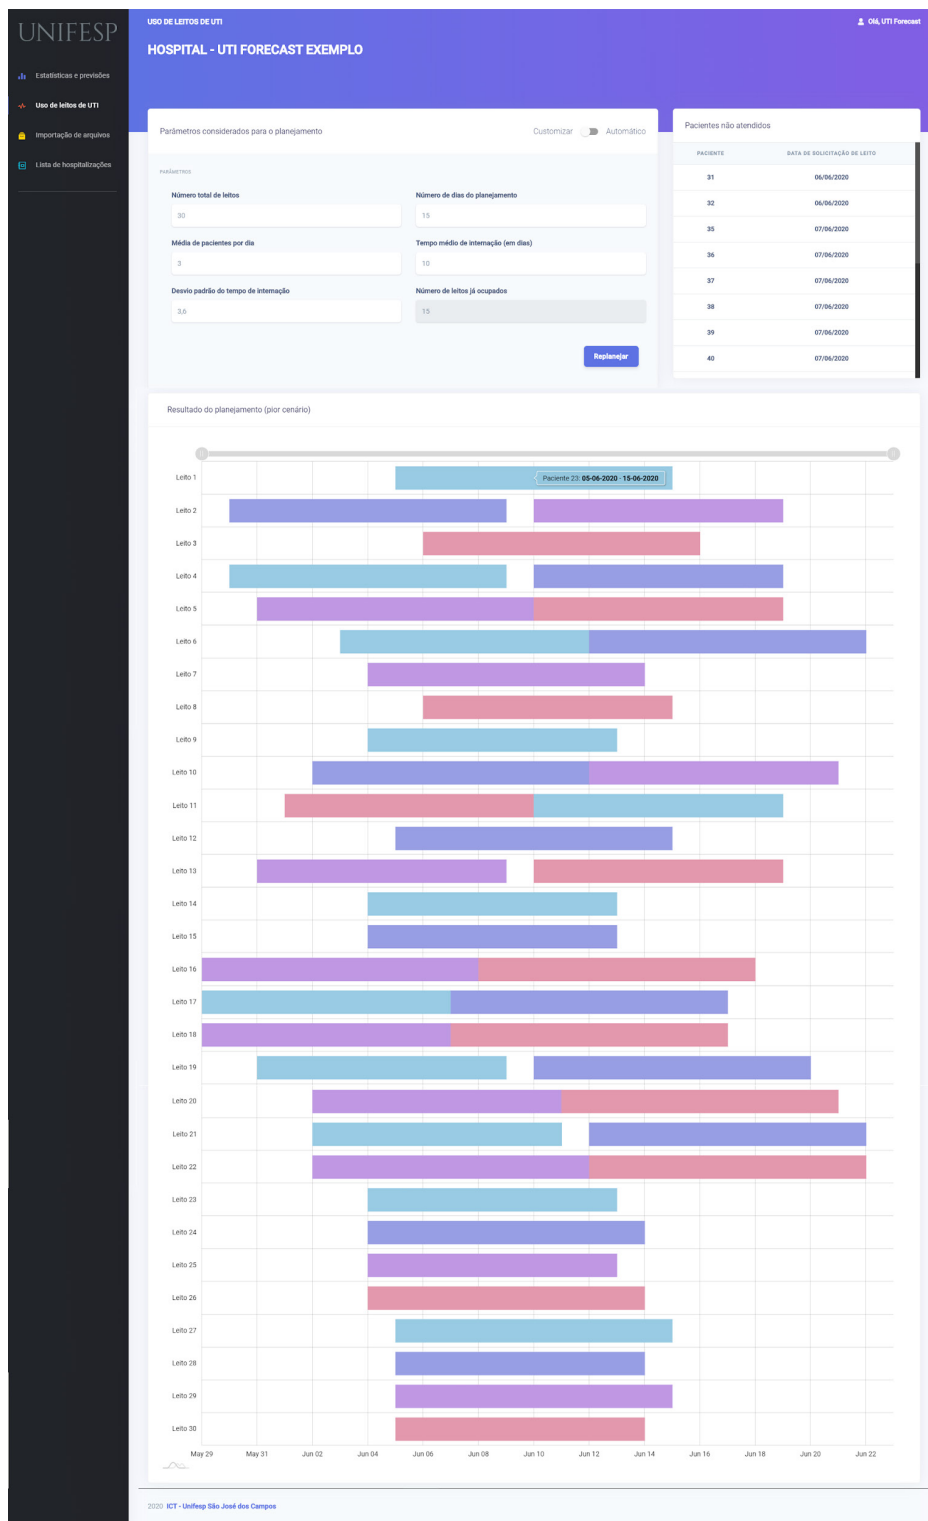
UNIFESP

Estatísticas e previsões

Uso de leitos de UTI

Importação de arquivos

Lista de hospitalizações

USO DE LEITOS DE UTI

Olá, UTI Forecast

HOSPITAL - UTI FORECAST EXEMPLO

Parâmetros considerados para o planejamento

Customizar Automático

PARÂMETROS

Número total de leitos
30

Número de dias do planejamento
15

Média de pacientes por dia
3

Tempo médio de internação (em dias)
10

Desvio padrão do tempo de internação
3,6

Número de leitos já ocupados
15

Replanejar

Pacientes não atendidos

| PACIENTE | DATA DE SOLICITAÇÃO DE LEITO |
|---|---|
| 31 | 06/06/2020 |
| 32 | 06/06/2020 |
| 35 | 07/06/2020 |
| 36 | 07/06/2020 |
| 37 | 07/06/2020 |
| 38 | 07/06/2020 |
| 39 | 07/06/2020 |
| 40 | 07/06/2020 |

Resultado do planejamento (pior cenário)

Paciente 23: 05-06-2020 - 15-06-2020

Leito 1
Leito 2
Leito 3
Leito 4
Leito 5
Leito 6
Leito 7
Leito 8
Leito 9
Leito 10
Leito 11
Leito 12
Leito 13
Leito 14
Leito 15
Leito 16
Leito 17
Leito 18
Leito 19
Leito 20
Leito 21
Leito 22
Leito 23
Leito 24
Leito 25
Leito 26
Leito 27
Leito 28
Leito 29
Leito 30

May 29 May 31 Jun 02 Jun 04 Jun 06 Jun 08 Jun 10 Jun 12 Jun 14 Jun 16 Jun 18 Jun 20 Jun 22

2020 ICT - Unifesp São José dos Campos